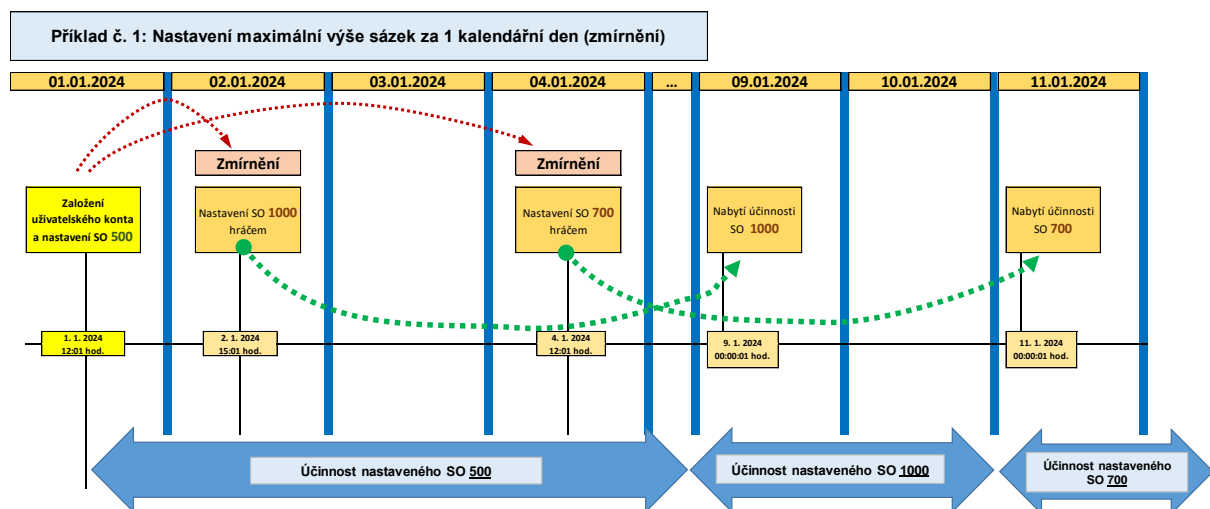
Příklad č. 1: Nastavení maximální výše sázek za 1 kalendářní den (zmírnění)

01.01.2024

02.01.2024

03.01.2024

04.01.2024

...

09.01.2024

10.01.2024

11.01.2024

Zmírnění

Zmírnění

Založení uživatelského konta a nastavení SO 500

Nastavení SO 1000 hráčem

Nastavení SO 700 hráčem

Nabytí účinnosti SO 1000

Nabytí účinnosti SO 700

1. 1. 2024 12:01 hod.

2. 1. 2024 15:01 hod.

4. 1. 2024 12:01 hod.

9. 1. 2024 00:00:01 hod.

11. 1. 2024 00:00:01 hod.

Účinnost nastaveného SO 500

Účinnost nastaveného SO 1000

Účinnost nastaveného SO 700